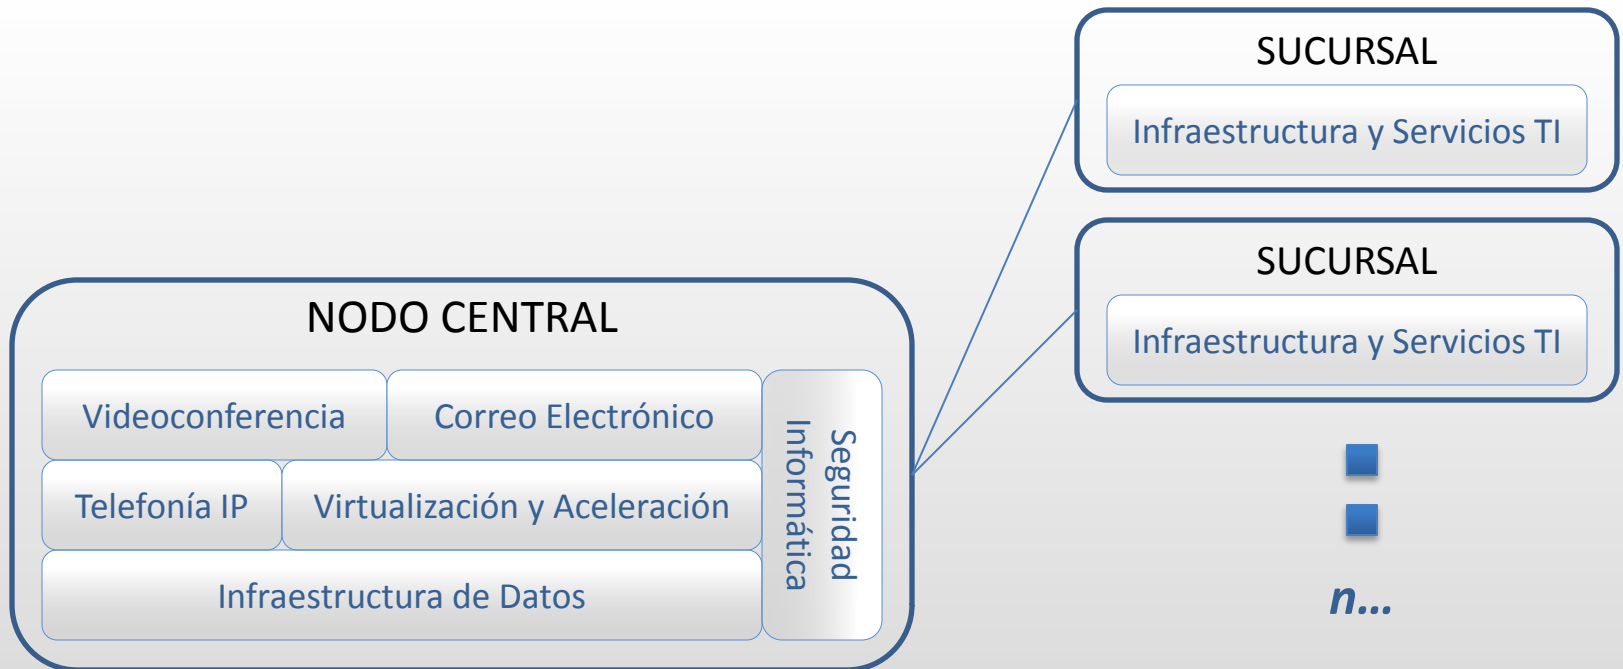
SUCURSAL

Infraestructura y Servicios TI

SUCURSAL

Infraestructura y Servicios TI

NODO CENTRAL

Videoconferencia

Correo Electrónico

Telefonía IP

Virtualización y Aceleración

Infraestructura de Datos

Seguridad Informática

n...